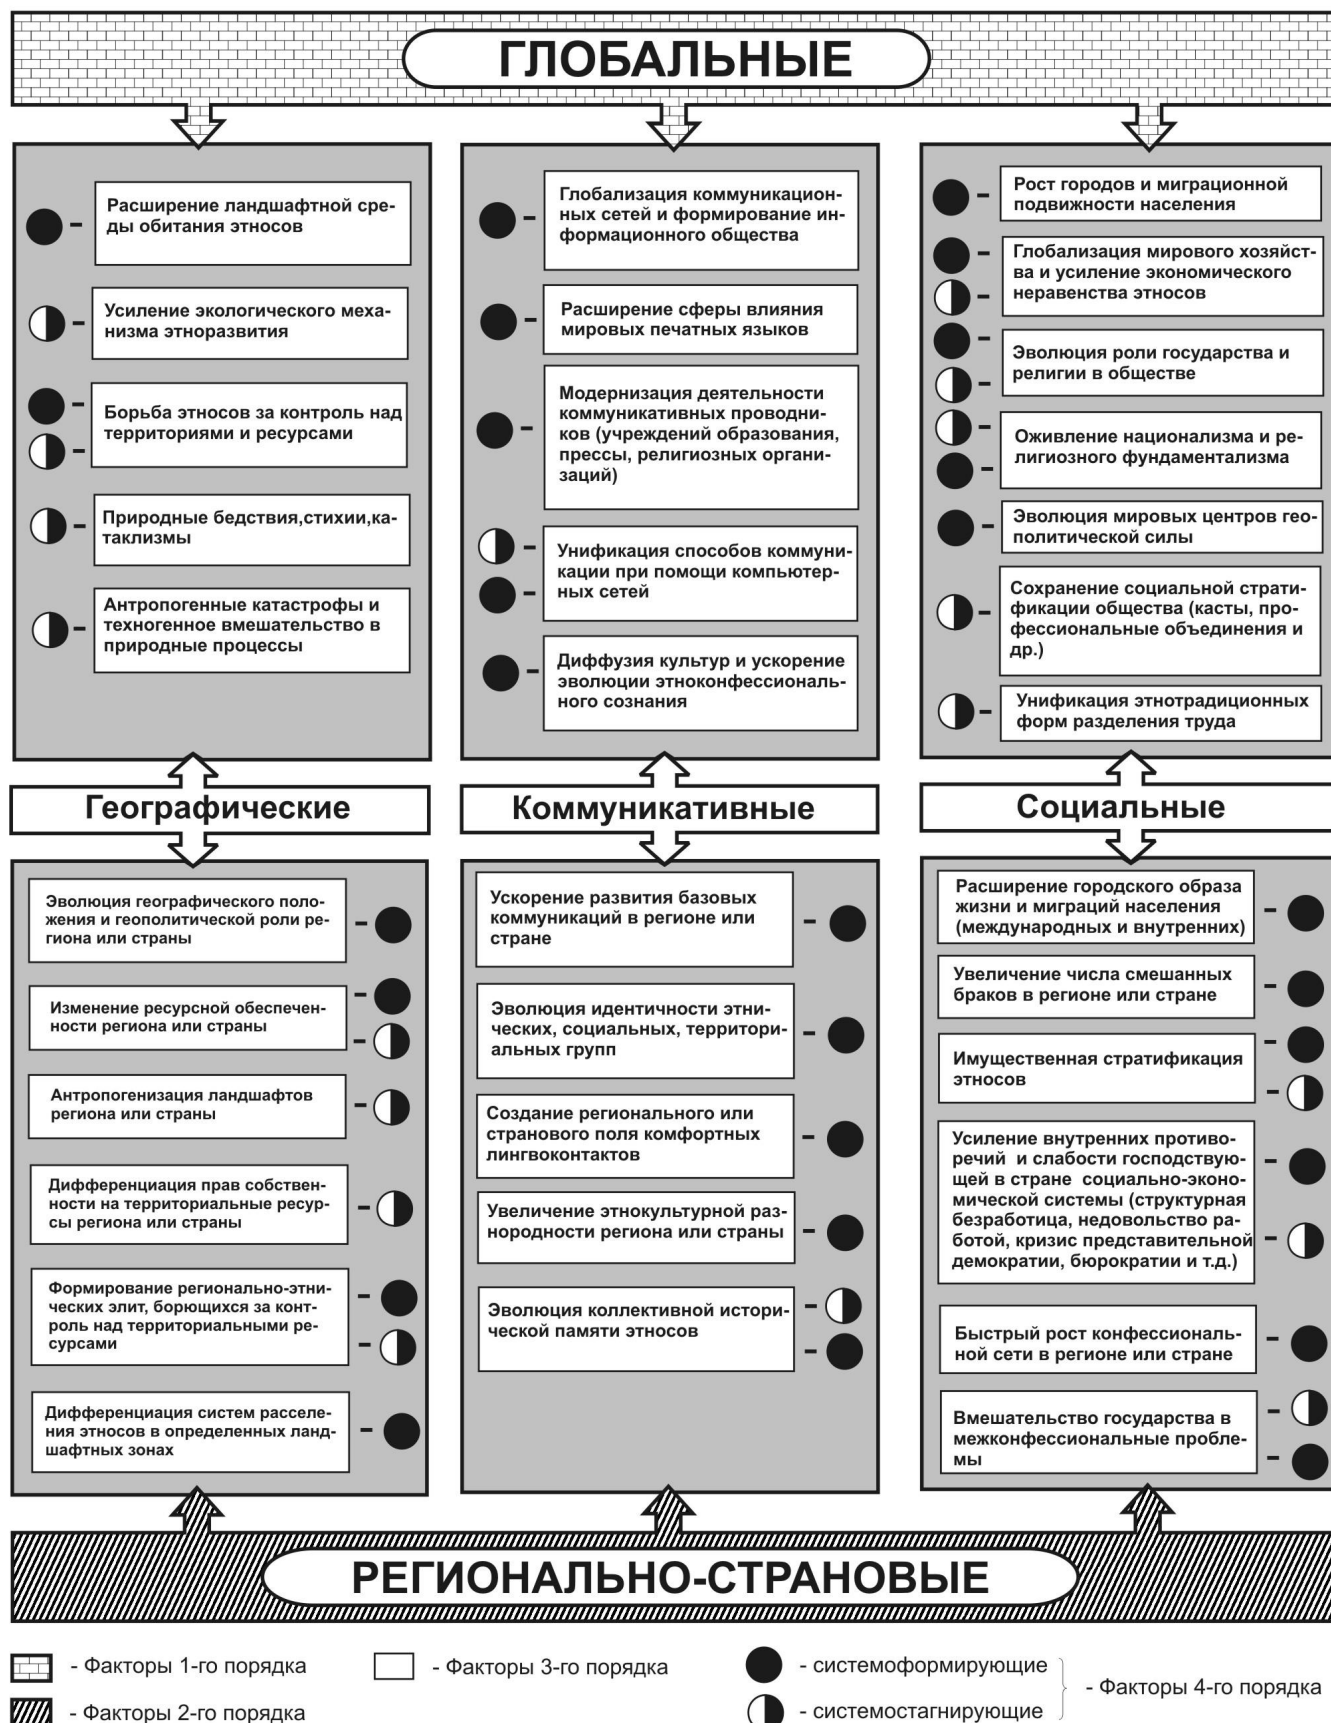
ГЛОБАЛЬНЫЕ

Расширение ландшафтной среды обитания этносов

Усиление экологического механизма этноразвития

Борьба этносов за контроль над территориями и ресурсами

Природные бедствия,стихии,катаклизмы

Антропогенные катастрофы и техногенное вмешательство в природные процессы

Глобализация коммуникационных сетей и формирование информационного общества

Расширение сферы влияния мировых печатных языков

Модернизация деятельности коммуникативных проводников (учреждений образования, прессы, религиозных организаций)

Унификация способов коммуникации при помощи компьютерных сетей

Диффузия культур и ускорение эволюции этноконфессионального сознания

Рост городов и миграционной подвижности населения

Глобализация мирового хозяйства и усиление экономического неравенства этносов

Эволюция роли государства и религии в обществе

Оживление национализма и религиозного фундаментализма

Эволюция мировых центров геополитической силы

Сохранение социальной стратификации общества (касты, профессиональные объединения и др.)

Унификация этнотрадиционных форм разделения труда

Географические

Коммуникативные

Социальные

Эволюция географического положения и геополитической роли региона или страны

Изменение ресурсной обеспеченности региона или страны

Антропогенизация ландшафтов региона или страны

Дифференциация прав собственности на территориальные ресурсы региона или страны

Формирование регионально-этнических элит, борющихся за контроль над территориальными ресурсами

Дифференциация систем расселения этносов в определенных ландшафтных зонах

Ускорение развития базовых коммуникаций в регионе или стране

Эволюция идентичности этнических, социальных, территориальных групп

Создание регионального или странового поля комфортных лингвоконтактов

Увеличение этнокультурной разнородности региона или страны

Эволюция коллективной исторической памяти этносов

Расширение городского образа жизни и миграций населения (международных и внутренних)

Увеличение числа смешанных браков в регионе или стране

Имущественная стратификация этносов

Усиление внутренних противоречий и слабости господствующей в стране социально-экономической системы (структурная безработица, недовольство работой, кризис представительной демократии, бюрократии и т.д.)

Быстрый рост конфессиональной сети в регионе или стране

Вмешательство государства в межконфессиональные проблемы

РЕГИОНАЛЬНО-СТРАНОВЫЕ

- Факторы 1-го порядка
- Факторы 2-го порядка
- Факторы 3-го порядка
- системоформирующие
- системостагнирующие
- Факторы 4-го порядка